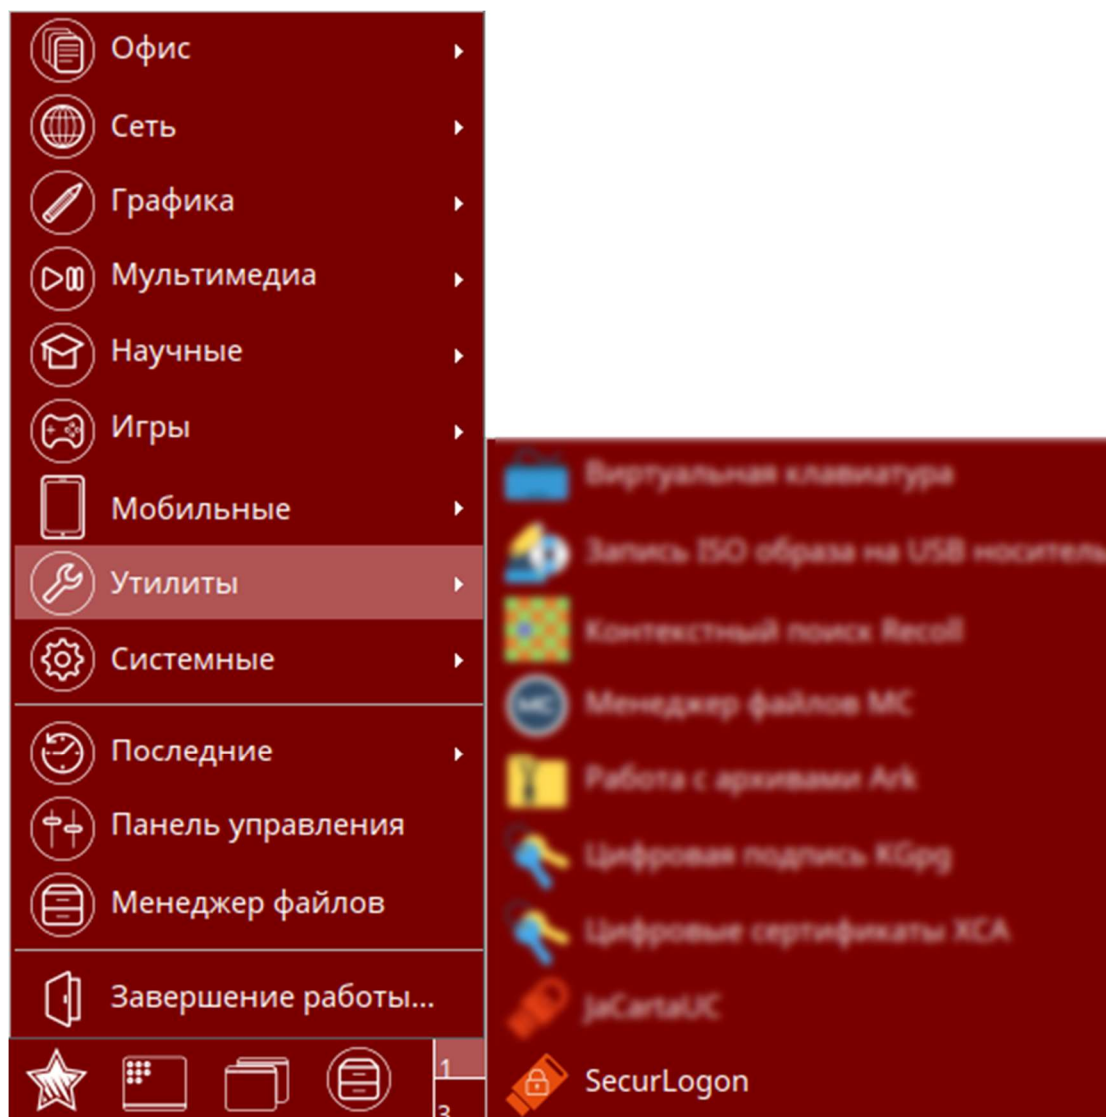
Офис
Сеть
Графика
Мультимедиа
Научные
Игры
Мобильные
Утилиты
Системные
Последние
Панель управления
Менеджер файлов
Завершение работы...

Виртуальная клавиатура
Запись ISO образа на USB носитель
Контекстный поиск Recoll
Менеджер файлов MC
Работа с архивами Ark
Цифровая подпись KGpg
Цифровые сертификаты XCA
JaCartaUC
SecurLogon

1
3